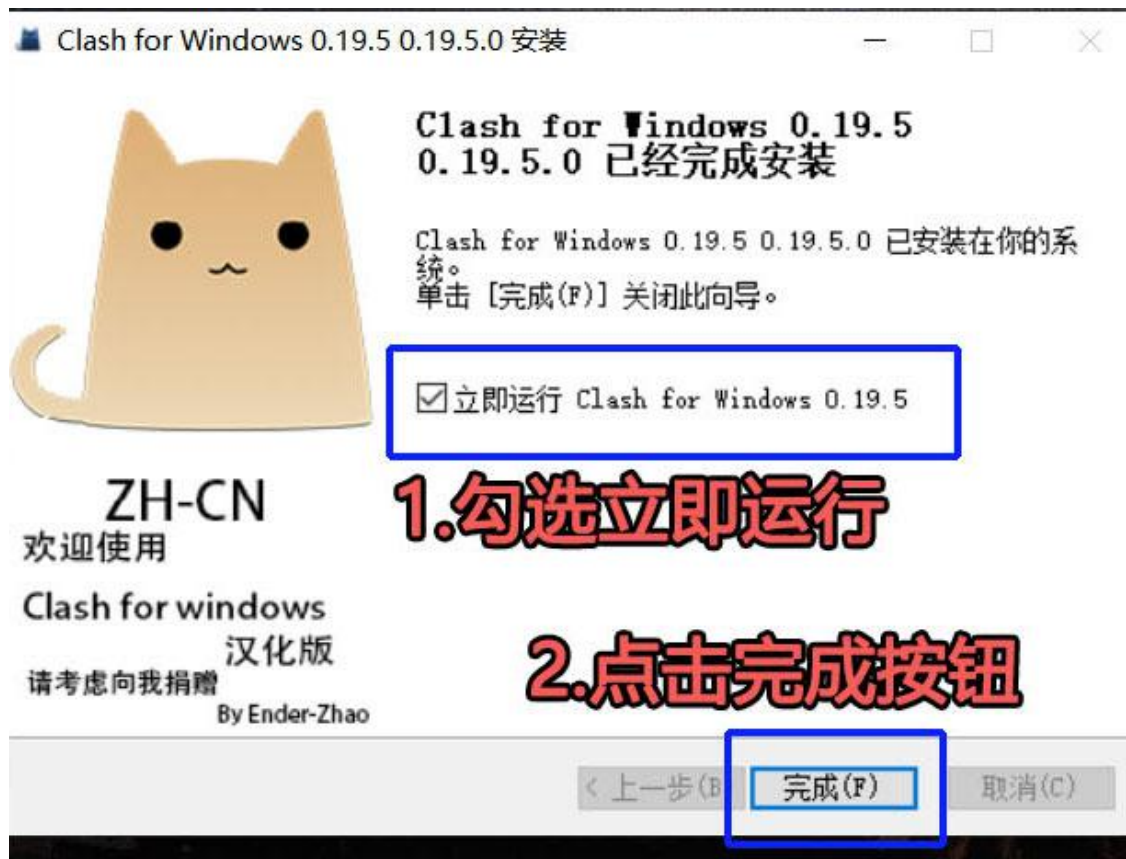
Clash for Windows 0.19.5 0.19.5.0 安装

Clash for Windows 0.19.5 0.19.5.0 已经完成安装

Clash for Windows 0.19.5 0.19.5.0 已安装在你的系统。
单击 [完成(F)] 关闭此向导。

☑立即运行 Clash for Windows 0.19.5

1.勾选立即运行

ZH-CN
欢迎使用
Clash for windows
汉化版
请考虑向我捐赠
By Ender-Zhao

2.点击完成按钮

< 上一步(B)
完成(F)
取消(C)